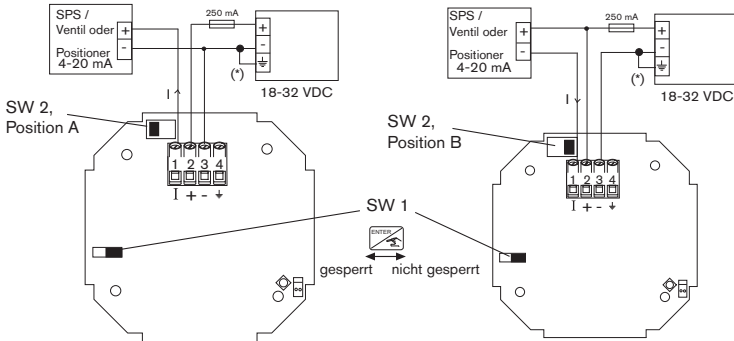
SPS /
Ventil oder
Positioner
4-20 mA

+
-

250 mA

+
-
⏚

(*)

18-32 VDC

I

SW 2,
Position A

1 2 3 4
I + - ⏚

SPS /
Ventil oder
Positioner
4-20 mA

+
-

250 mA

+
-
⏚

(*)

18-32 VDC

I

SW 2,
Position B

1 2 3 4
I + - ⏚

SW 1

ENTER

gesperrt nicht gesperrt